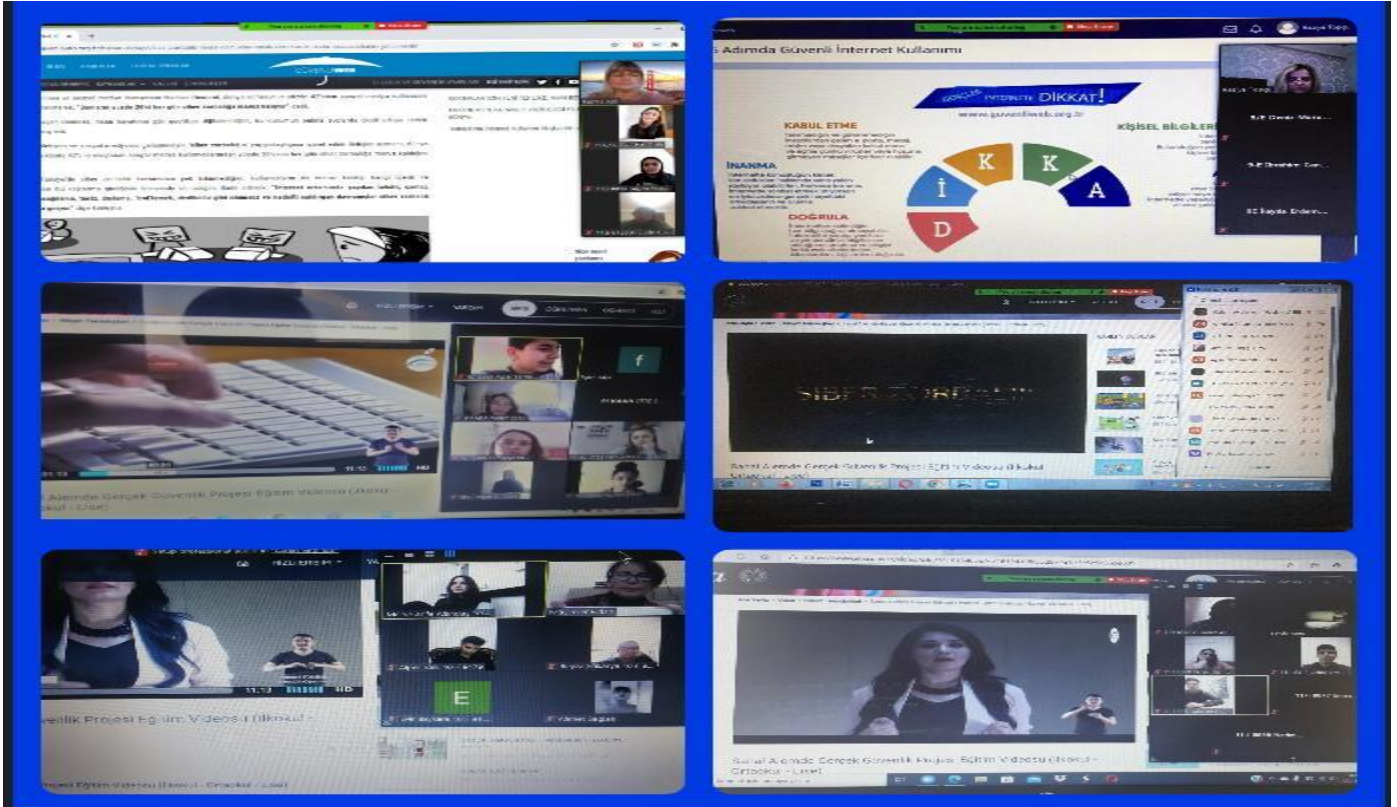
5 Adımda Güvenli İnternet Kullanımı

GENÇLER İNTERNETTE DİKKAT!

www.guvenliweb.org.tr

KABUL ETME

İNANMA

DOĞRULA

KİŞİSEL BİLGİLER

K K A İ D

SİBER ZORBALIK

Sanal Alemde Gerçek Güvenlik Projesi Eğitim Videosu (İlkokul - Ortaokul - Lise)

Sanal Alemde Gerçek Güvenlik Projesi Eğitim Videosu (İlkokul - Lise)

Güvenlik Projesi Eğitim Videosu (İlkokul -

Projesi Eğitim Videosu (İlkokul - Ortaokul - Lise)

Sanal Alemde Gerçek Güvenlik Projesi Eğitim Videosu (İlkokul - Ortaokul - Lise)

HD

E

f